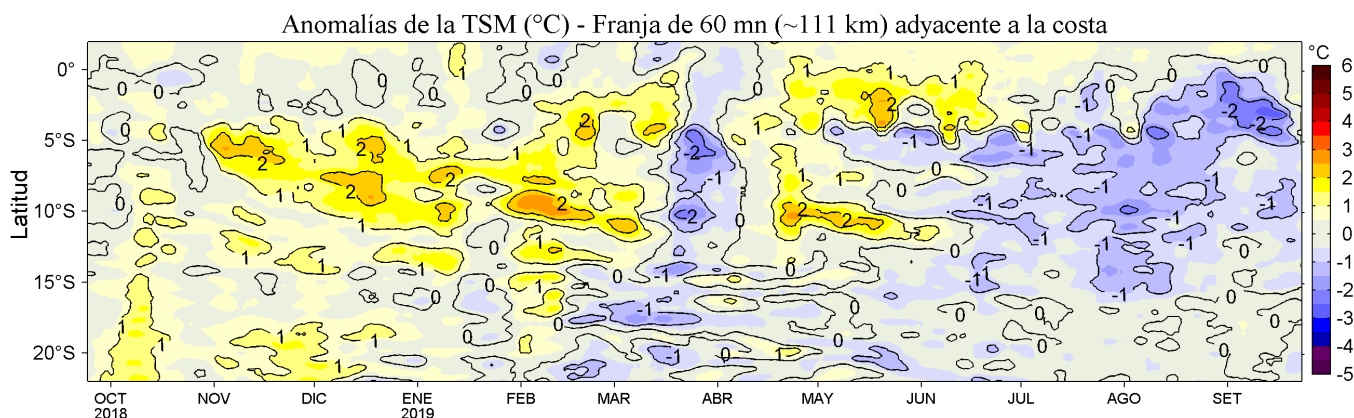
Anomalías de la TSM (°C) - Franja de 60 mn (~111 km) adyacente a la costa

°C
6
5
4
3
2
1
0
-1
-2
-3
-4
-5

Latitud
0°
5°S
10°S
15°S
20°S

OCT 2018
NOV
DIC
ENE 2019
FEB
MAR
ABR
MAY
JUN
JUL
AGO
SET

0 1 0 0 1 1 0 0 0 1 1 1 0 0
0 2 1 1 1 2 -1 0 2 2 1 -1 -1 -2 -2
-1 2 1 1 2 -2 -1 0 1 1 -1 -1 -1 -1
1 2 1 2 2 2 0 -2 1 2 2 -1 -1 -1 -1 -1
1 1 0 1 0 1 -1 -1 -1 0 0 1 1 -1 -1
-1 0 0 1 0 -1 -1 0
1 1 0 1 0 -1 0 0 0 0
1 1 1 -1 0 1 0 0 0